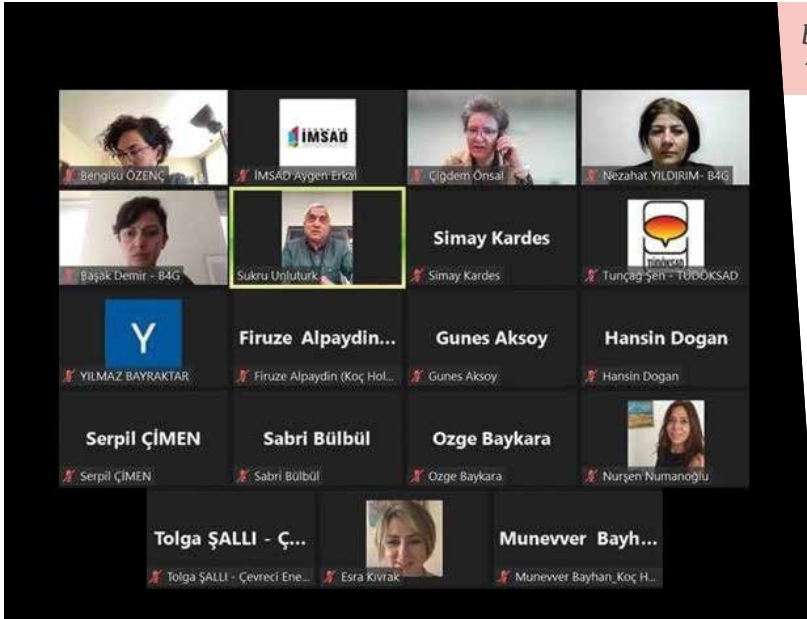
Bengisu ÖZENÇ

İMSAD

İMSAD Aygen Erkal

Çiğdem Önsal

Nezahat YILDIRIM- B4G

Başak Demir - B4G

Sukru Unluturk

Simay Kardes

Simay Kardes

TÜDOKSAD

Tunçağ Şen - TÜDOKSAD

Y

YILMAZ BAYRAKTAR

Firuze Alpaydin...

Firuze Alpaydin (Koç Hol...

Gunes Aksoy

Gunes Aksoy

Hansin Dogan

Hansin Dogan

Serpil ÇİMEN

Serpil ÇİMEN

Sabri Bülbül

Sabri Bülbül

Ozge Baykara

Ozge Baykara

Nurşen Numanoğlu

Tolga ŞALLI - Ç...

Tolga ŞALLI - Çevreci Ene...

Esra Kıvrak

Munevver Bayh...

Munevver Bayhan_Koç H...